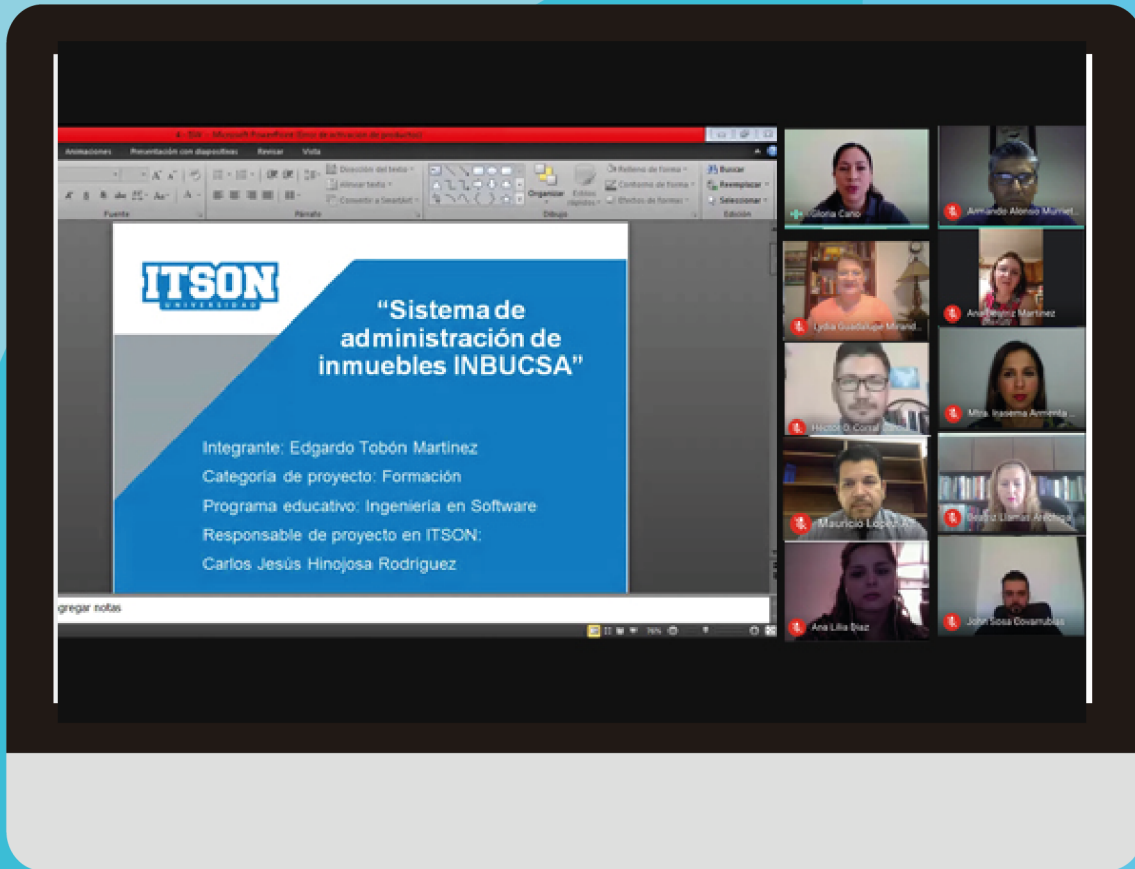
4 - TSR - Microsoft PowerPoint (Error de activación de productos)

Animaciones Presentación con diapositivas Revisar Vista

Dirección del texto
Alinear texto
Convertir a SmartArt
Organizar
Estilos rápidos
Relleno de forma
Contorno de forma
Efectos de formas
Buscar
Reemplazar
Seleccionar
Fuente Párrafo Dibujo Edición

ITSON
UNIVERSIDAD

“Sistema de administración de inmuebles INBUCSA”

Integrante: Edgardo Tobón Martínez
Categoría de proyecto: Formación
Programa educativo: Ingeniería en Software
Responsable de proyecto en ITSON:
Carlos Jesús Hinojosa Rodríguez

gregar notas

76%

Gloria Cano
Armando Alonso Murriet...
Lydia Guadalupe Mirand...
Ana Beatriz Martínez
Héctor G. Corral Zavala
Mtra. Irasema Armenta ...
Mauricio López Ar...
Beatriz Llamas Aréchiga
Ana Lilia Díaz
John Sosa Covarrubias